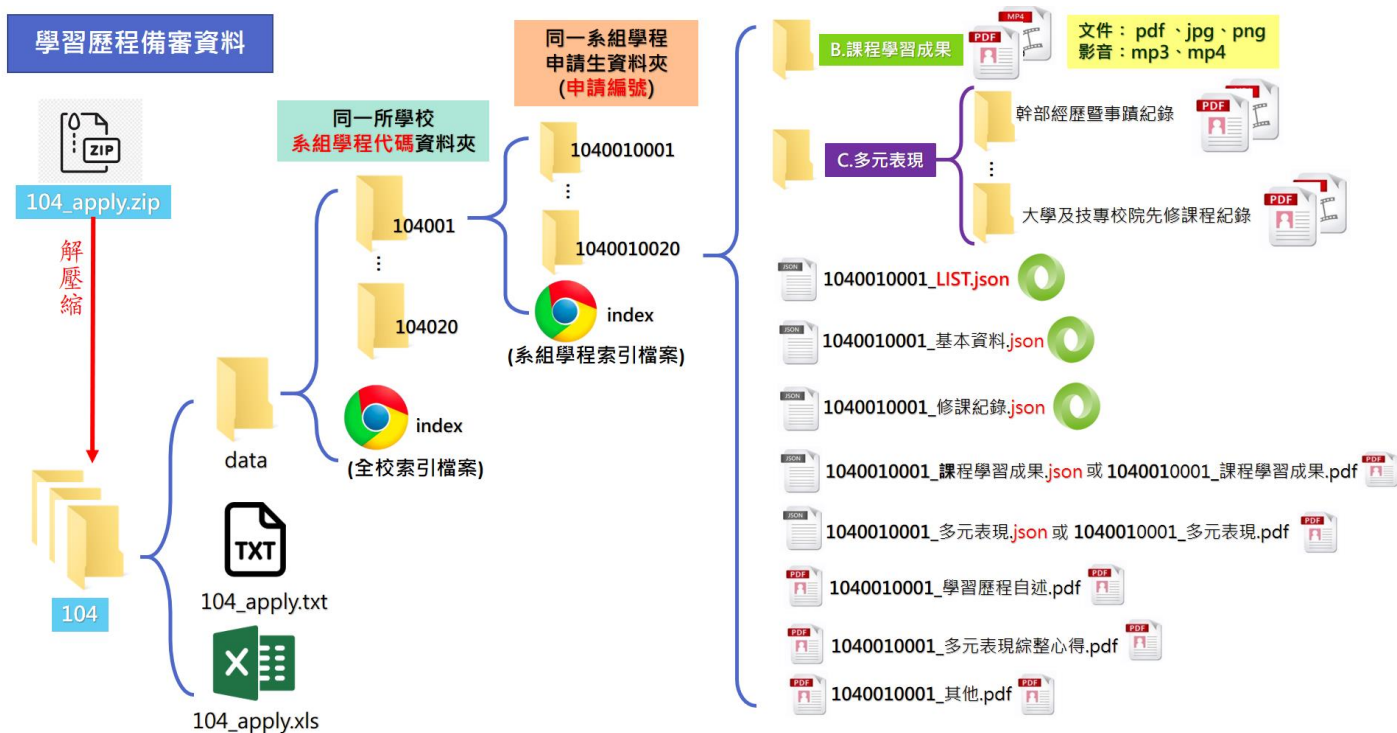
學習歷程備審資料

ZIP
104_apply.zip

解壓縮

104

data

TXT
104_apply.txt

104_apply.xls

同一所學校
系組學程代碼資料夾

104001
⋮
104020

index
(全校索引檔案)

同一系組學程
申請生資料夾
(申請編號)

1040010001
⋮
1040010020

index
(系組學程索引檔案)

B.課程學習成果

MP4
PDF

文件： pdf 、jpg、png
影音：mp3、mp4

C.多元表現

幹部經歷暨事蹟紀錄
⋮
大學及技專校院先修課程紀錄

PDF
PDF

JSON 1040010001_LIST.json

JSON 1040010001_基本資料.json

JSON 1040010001_修課紀錄.json

JSON 1040010001_課程學習成果.json 或 1040010001_課程學習成果.pdf PDF

JSON 1040010001_多元表現.json 或 1040010001_多元表現.pdf PDF

PDF 1040010001_學習歷程自述.pdf PDF

PDF 1040010001_多元表現綜整心得.pdf PDF

PDF 1040010001_其他.pdf PDF